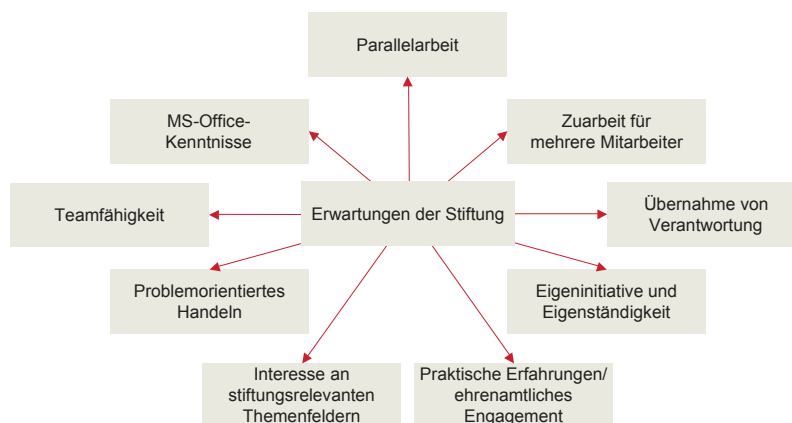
Parallelarbeit

MS-Office-Kenntnisse

Zuarbeit für mehrere Mitarbeiter

Teamfähigkeit

Erwartungen der Stiftung

Übernahme von Verantwortung

Problemorientiertes Handeln

Eigeninitiative und Eigenständigkeit

Interesse an stiftungsrelevanten Themenfeldern

Praktische Erfahrungen/ ehrenamtliches Engagement